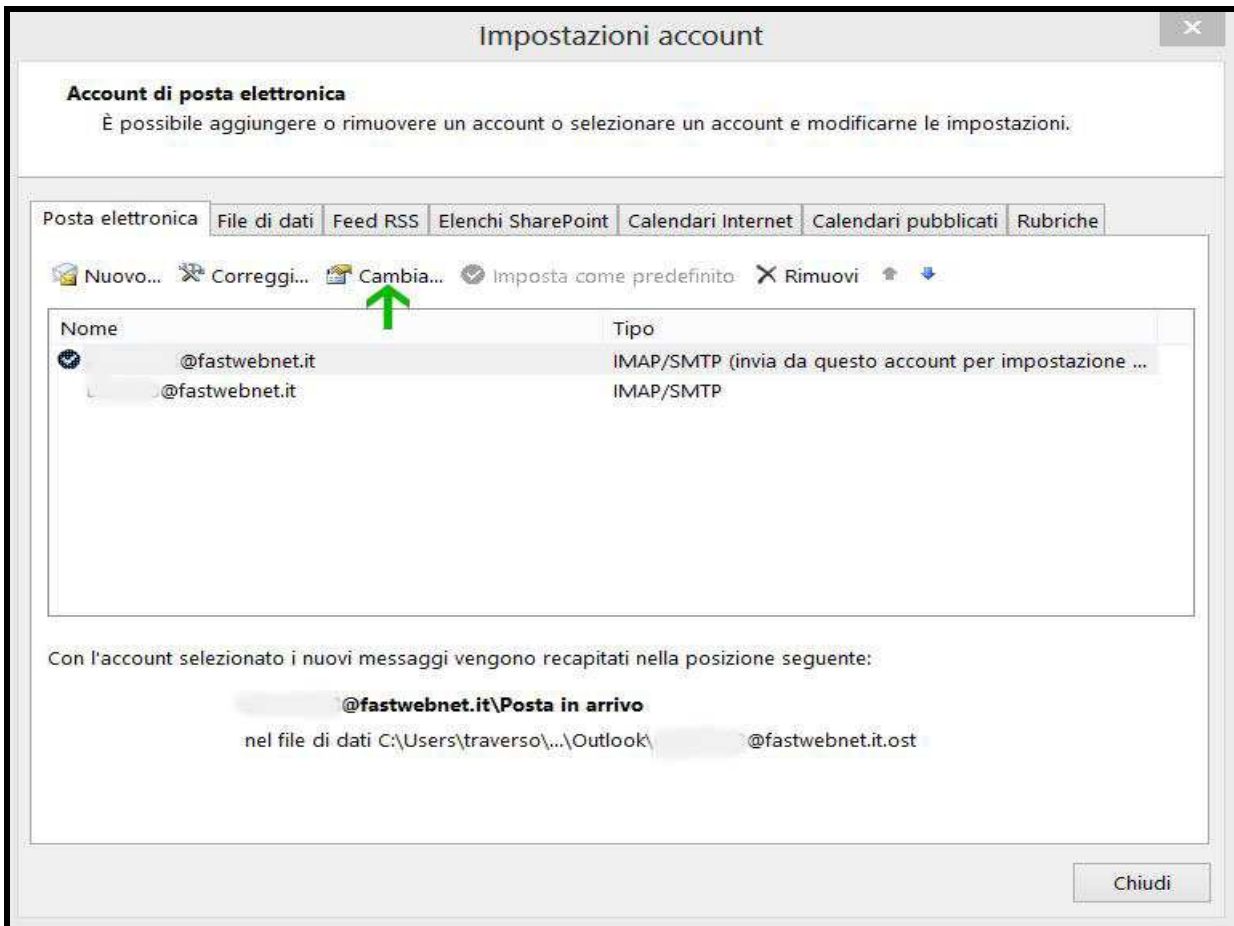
Impostazioni account

Account di posta elettronica
È possibile aggiungere o rimuovere un account o selezionare un account e modificarne le impostazioni.

Posta elettronica | File di dati | Feed RSS | Elenchi SharePoint | Calendari Internet | Calendari pubblicati | Rubriche

Nuovo... Correggi... Cambia... Imposta come predefinito X Rimuovi

| Nome | Tipo |
|---|---|
| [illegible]@fastwebnet.it | IMAP/SMTP (invia da questo account per impostazione ... |
| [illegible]@fastwebnet.it | IMAP/SMTP |

Con l'account selezionato i nuovi messaggi vengono recapitati nella posizione seguente:

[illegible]@fastwebnet.it\Posta in arrivo
nel file di dati C:\Users\traverso\...\Outlook\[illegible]@fastwebnet.it.ost

Chiudi